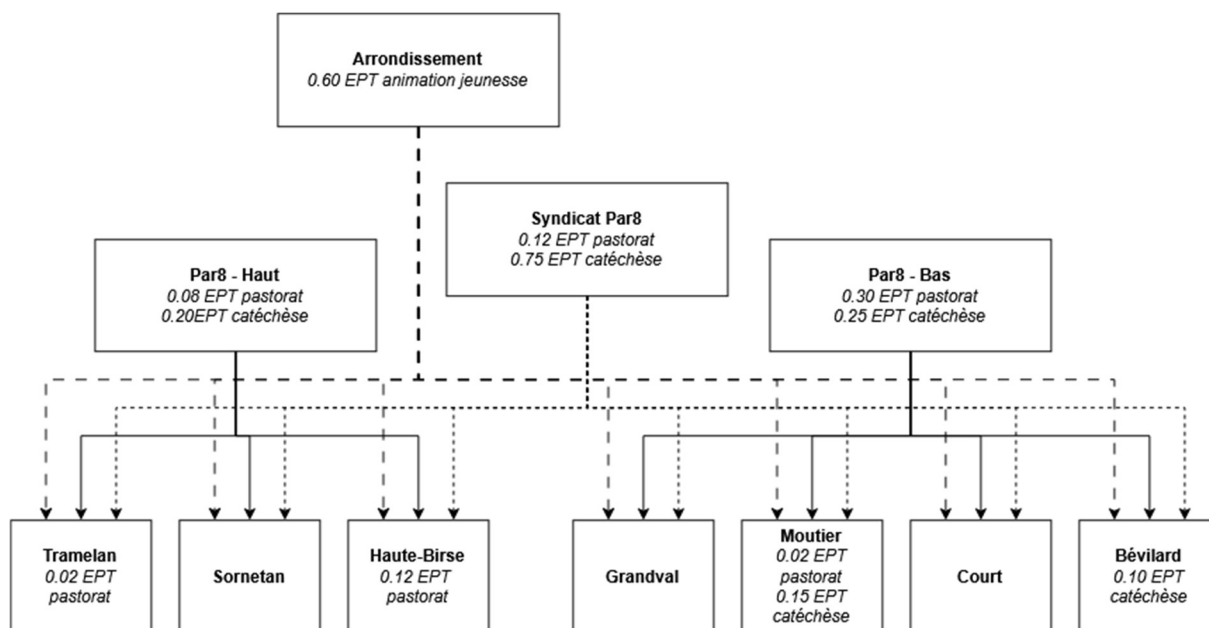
Arrondissement
0.60 EPT animation jeunesse

Syndicat Par8
0.12 EPT pastorat
0.75 EPT catéchèse

Par8 - Haut
0.08 EPT pastorat
0.20EPT catéchèse

Par8 - Bas
0.30 EPT pastorat
0.25 EPT catéchèse

Tramelan
0.02 EPT pastorat

Sornetan

Haute-Birse
0.12 EPT pastorat

Grandval

Moutier
0.02 EPT pastorat
0.15 EPT catéchèse

Court

Bévilard
0.10 EPT catéchèse